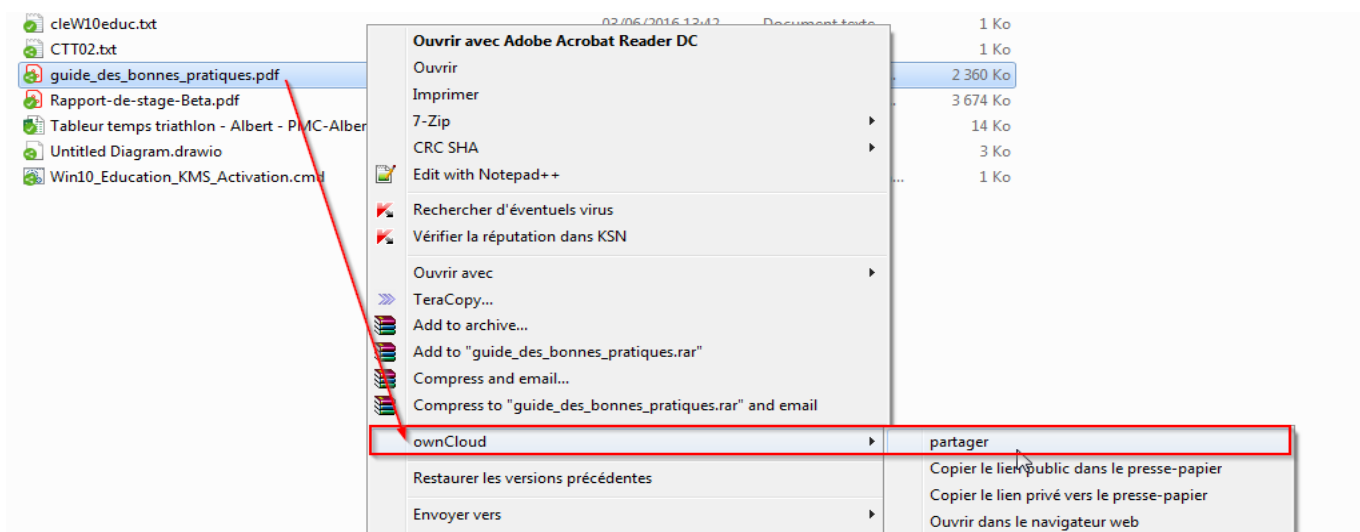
cleW10educ.txt
CTT02.txt
guide_des_bonnes_pratiques.pdf
Rapport-de-stage-Beta.pdf
Tableur temps triathlon - Albert - PMC-Alber
Untitled Diagram.drawio
Win10_Education_KMS_Activation.cmd

03/06/2016 13:42 Document texte 1 Ko
1 Ko
2 360 Ko
3 674 Ko
14 Ko
3 Ko
1 Ko

Ouvrir avec Adobe Acrobat Reader DC
Ouvrir
Imprimer
7-Zip
CRC SHA
Edit with Notepad++
Rechercher d'éventuels virus
Vérifier la réputation dans KSN
Ouvrir avec
TeraCopy...
Add to archive...
Add to "guide_des_bonnes_pratiques.rar"
Compress and email...
Compress to "guide_des_bonnes_pratiques.rar" and email
ownCloud
Restaurer les versions précédentes
Envoyer vers

partager
Copier le lien public dans le presse-papier
Copier le lien privé vers le presse-papier
Ouvrir dans le navigateur web